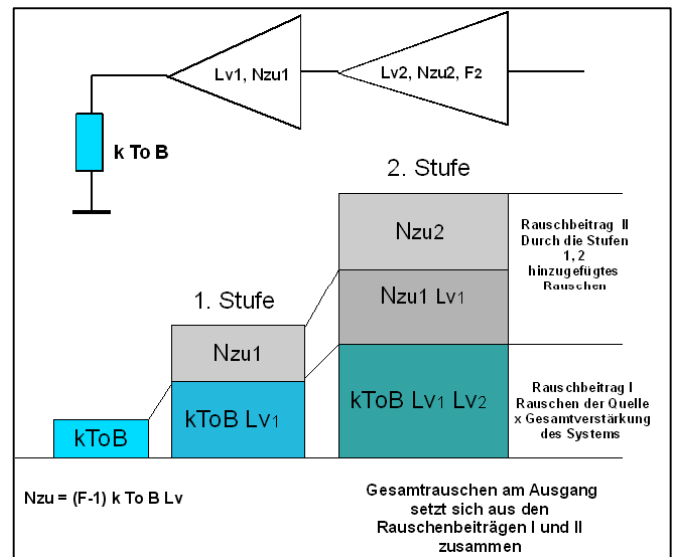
Lv1, Nzu1

Lv2, Nzu2, F2

k To B

2. Stufe

Nzu2

Rauschbeitrag II Durch die Stufen 1, 2 hinzugefügtes Rauschen

1. Stufe

Nzu1 Lv1

Nzu1

kToB Lv1 Lv2

Rauschbeitrag I Rauschen der Quelle x Gesamtverstärkung des Systems

kToB Lv1

kToB

Nzu = (F-1) k To B Lv

Gesamtrauschen am Ausgang setzt sich aus den Rauschenbeiträgen I und II zusammen